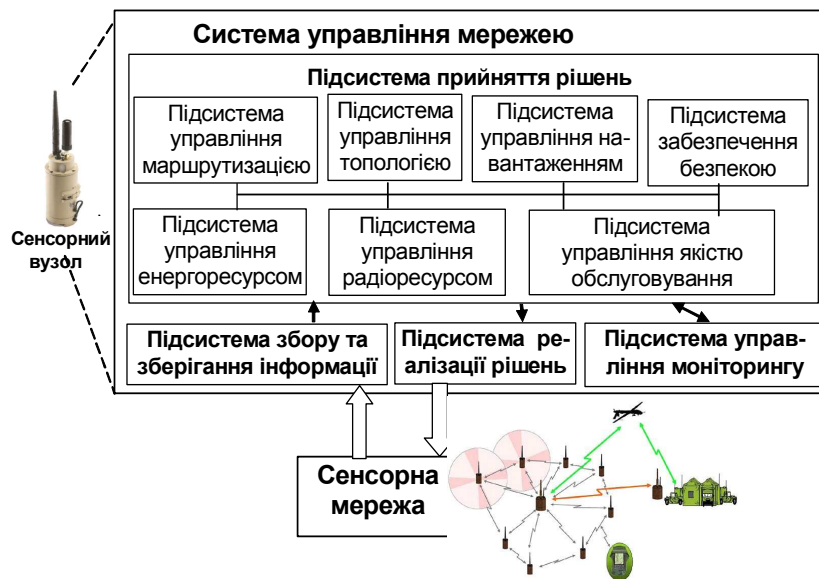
Система управління мережею

Підсистема прийняття рішень

Підсистема управління маршрутизацією

Підсистема управління топологією

Підсистема управління навантаженням

Підсистема забезпечення безпекою

Підсистема управління енергоресурсом

Підсистема управління радіоресурсом

Підсистема управління якістю обслуговування

Підсистема збору та зберігання інформації

Підсистема реалізації рішень

Підсистема управління моніторингу

Сенсорний вузол

Сенсорна мережа